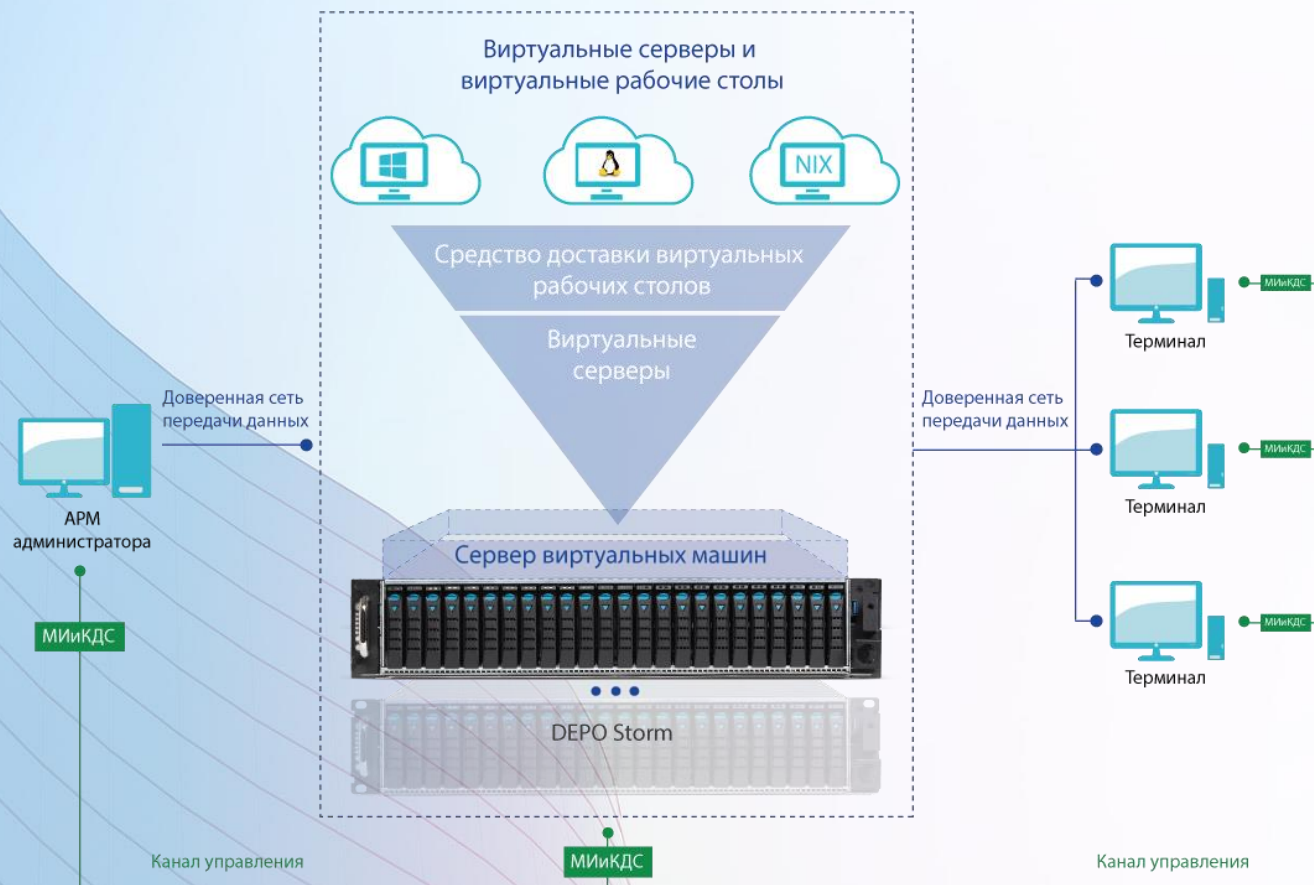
Виртуальные серверы и виртуальные рабочие столы

NIX

Средство доставки виртуальных рабочих столов

Виртуальные серверы

Сервер виртуальных машин

DEPO Storm

Доверенная сеть передачи данных

АРМ администратора

МИиКДС

Доверенная сеть передачи данных

МИиКДС

Терминал

МИиКДС

Терминал

МИиКДС

Терминал

Канал управления

МИиКДС

Канал управления